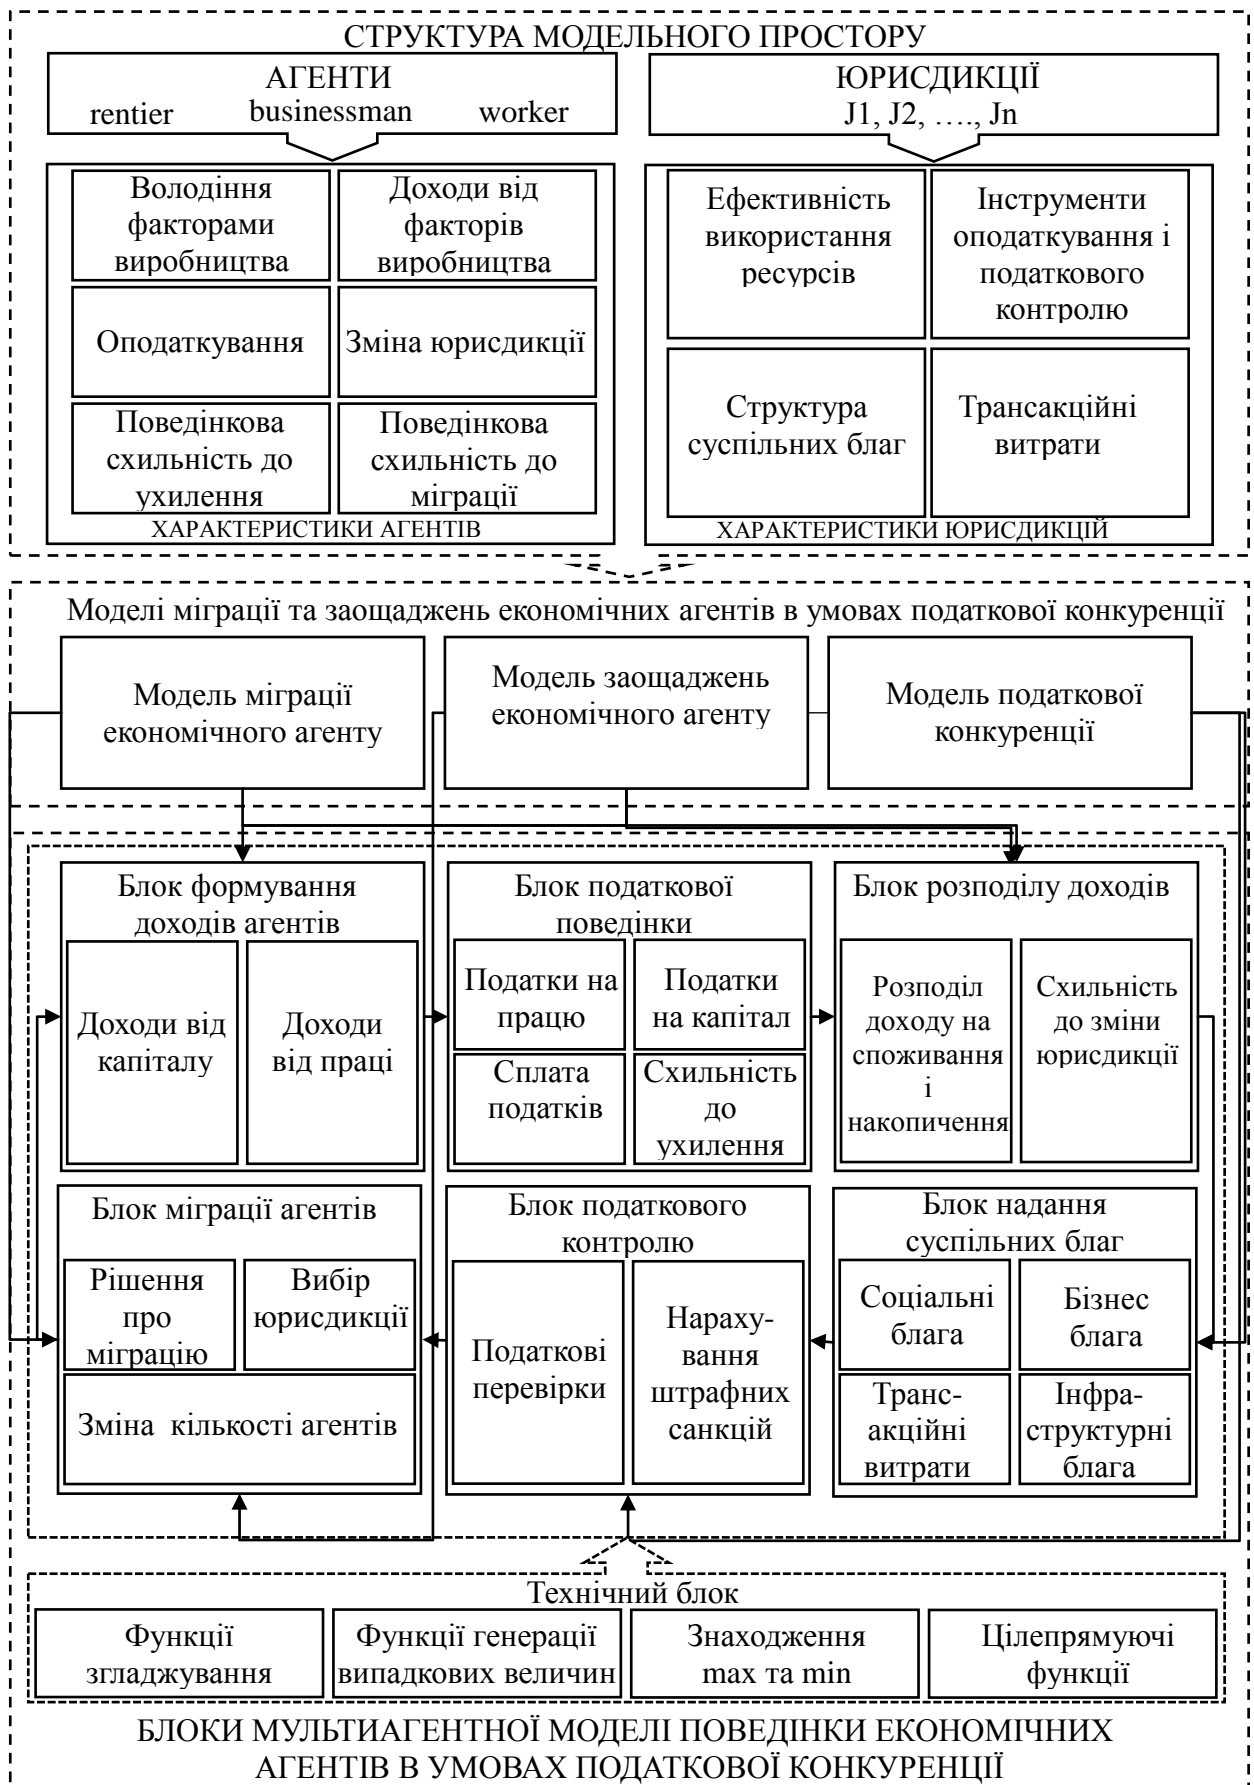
СТРУКТУРА МОДЕЛЬНОГО ПРОСТОРУ

АГЕНТИ
rentier businessman worker

ЮРИСДИКЦІЇ
J1, J2, …., Jn

Володіння факторами виробництва

Доходи від факторів виробництва

Оподаткування

Зміна юрисдикції

Поведінкова схильність до ухилення

Поведінкова схильність до міграції

ХАРАКТЕРИСТИКИ АГЕНТІВ

Ефективність використання ресурсів

Інструменти оподаткування і податкового контролю

Структура суспільних благ

Трансакційні витрати

ХАРАКТЕРИСТИКИ ЮРИСДИКЦІЙ

Моделі міграції та заощаджень економічних агентів в умовах податкової конкуренції

Модель міграції економічного агенту

Модель заощаджень економічного агенту

Модель податкової конкуренції

Блок формування доходів агентів

Доходи від капіталу

Доходи від праці

Блок податкової поведінки

Податки на працю

Податки на капітал

Сплата податків

Схильність до ухилення

Блок розподілу доходів

Розподіл доходу на споживання і накопичення

Схильність до зміни юрисдикції

Блок міграції агентів

Рішення про міграцію

Вибір юрисдикції

Зміна кількості агентів

Блок податкового контролю

Податкові перевірки

Нарахування штрафних санкцій

Блок надання суспільних благ

Соціальні блага

Бізнес блага

Трансакційні витрати

Інфраструктурні блага

Технічний блок

Функції згладжування

Функції генерації випадкових величин

Знаходження max та min

Цілепрямуючі функції

БЛОКИ МУЛЬТИАГЕНТНОЇ МОДЕЛІ ПОВЕДІНКИ ЕКОНОМІЧНИХ АГЕНТІВ В УМОВАХ ПОДАТКОВОЇ КОНКУРЕНЦІЇ